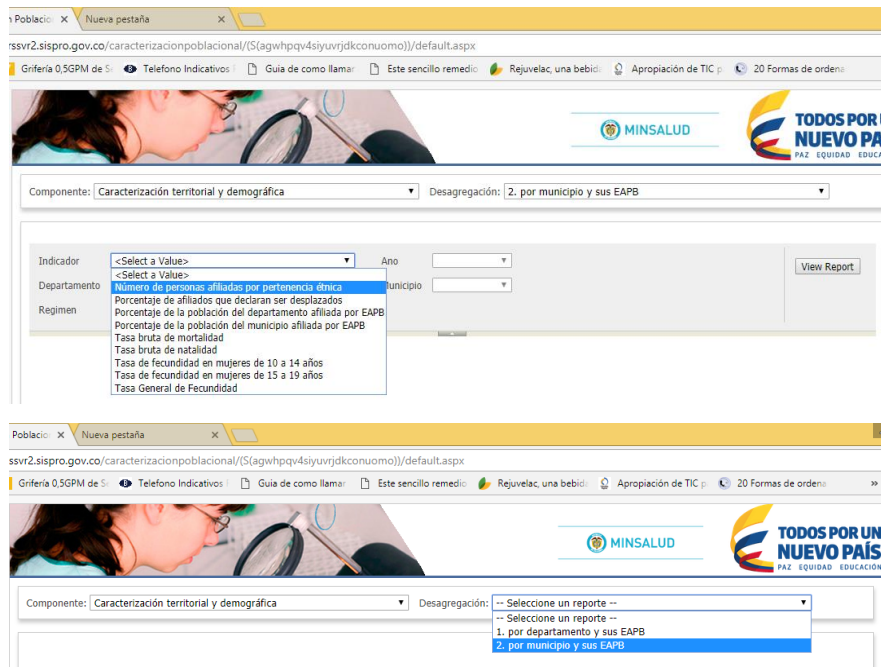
n Poblacio × Nueva pestaña ×

rssvr2.sispro.gov.co/caracterizacionpoblacional/(S(agwhpqv4siyuvrjdkconuomo))/default.aspx

Grifería 0,5GPM de S | Telefono Indicativos | Guia de como llamar | Este sencillo remedio | Rejuvelac, una bebid | Apropiación de TIC p | 20 Formas de ordena

MINSALUD

TODOS POR U NUEVO PA PAZ EQUIDAD EDUCA

Componente: Caracterización territorial y demográfica

Desagregación: 2. por municipio y sus EAPB

Indicador <Select a Value>

Ano

View Report

Departamento

unicipio

Regimen

<Select a Value>
Número de personas afiliadas por pertenencia étnica
Porcentaje de afiliados que declaran ser desplazados
Porcentaje de la población del departamento afiliada por EAPB
Porcentaje de la población del municipio afiliada por EAPB
Tasa bruta de mortalidad
Tasa bruta de natalidad
Tasa de fecundidad en mujeres de 10 a 14 años
Tasa de fecundidad en mujeres de 15 a 19 años
Tasa General de Fecundidad

Poblacio × Nueva pestaña ×

rssvr2.sispro.gov.co/caracterizacionpoblacional/(S(agwhpqv4siyuvrjdkconuomo))/default.aspx

Grifería 0,5GPM de S | Telefono Indicativos | Guia de como llamar | Este sencillo remedio | Rejuvelac, una bebid | Apropiación de TIC p | 20 Formas de ordena »

MINSALUD

TODOS POR UN NUEVO PAÍS PAZ EQUIDAD EDUCACIÓN

Componente: Caracterización territorial y demográfica

Desagregación: -- Seleccione un reporte --

-- Seleccione un reporte --
1. por departamento y sus EAPB
2. por municipio y sus EAPB